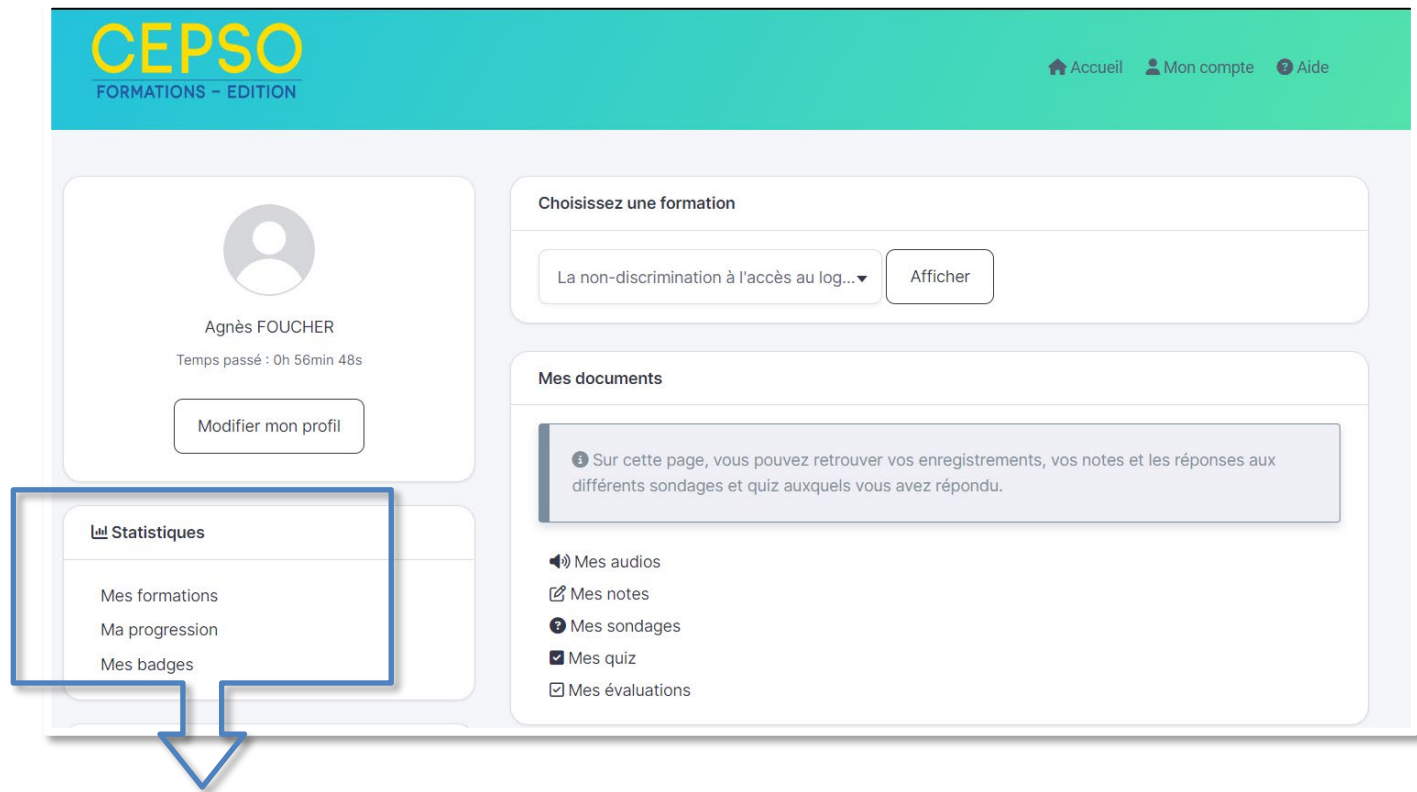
CEPSO
FORMATIONS – EDITION

Accueil Mon compte Aide

Agnès FOUCHER
Temps passé : 0h 56min 48s

Modifier mon profil

Statistiques

Mes formations
Ma progression
Mes badges

Choisissez une formation

La non-discrimination à l'accès au log...

Afficher

Mes documents

Sur cette page, vous pouvez retrouver vos enregistrements, vos notes et les réponses aux différents sondages et quiz auxquels vous avez répondu.

Mes audios
Mes notes
Mes sondages
Mes quiz
Mes évaluations